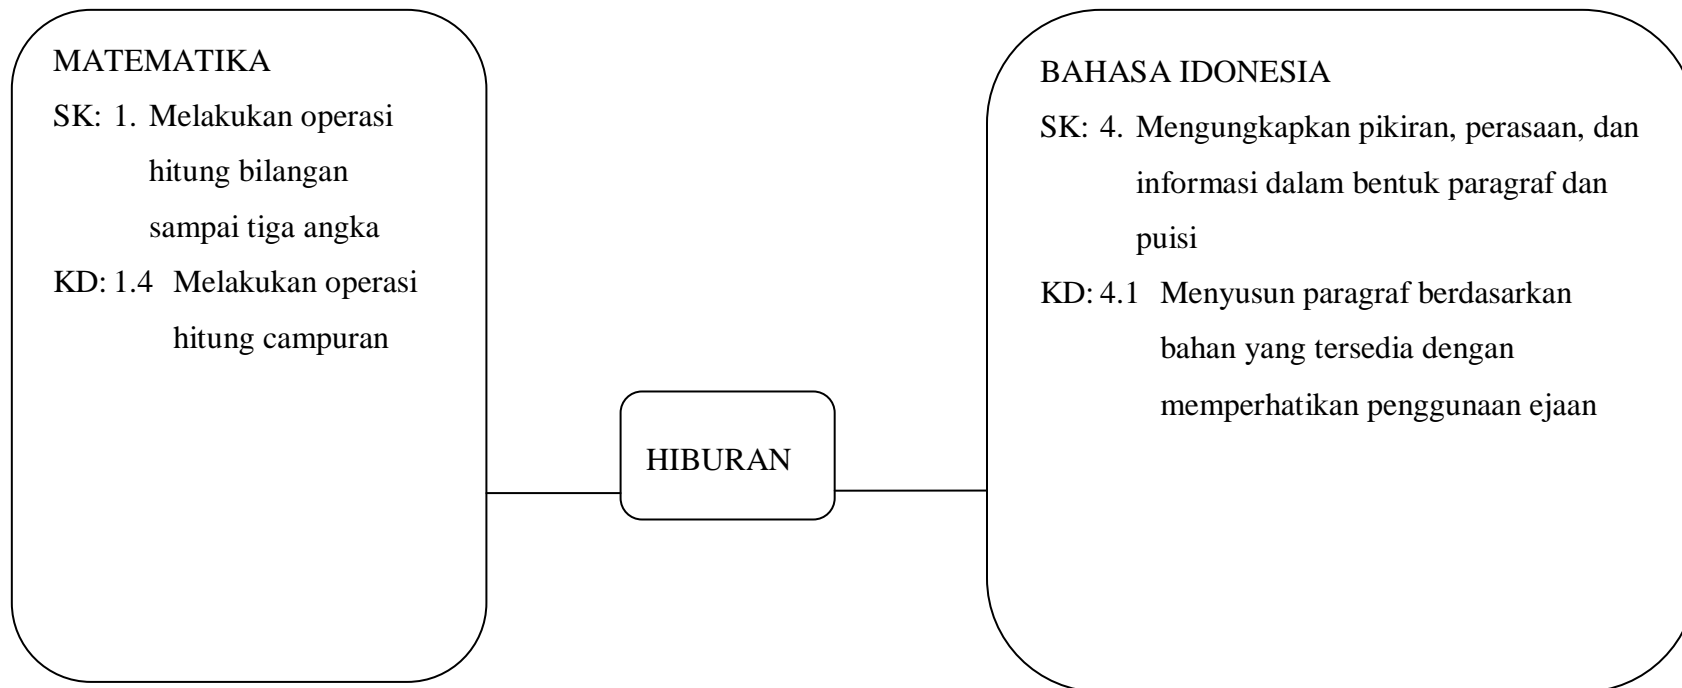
MATEMATIKA
SK: 1. Melakukan operasi hitung bilangan sampai tiga angka
KD: 1.4 Melakukan operasi hitung campuran

HIBURAN

BAHASA IDONESIA
SK: 4. Mengungkapkan pikiran, perasaan, dan informasi dalam bentuk paragraf dan puisi
KD: 4.1 Menyusun paragraf berdasarkan bahan yang tersedia dengan memperhatikan penggunaan ejaan